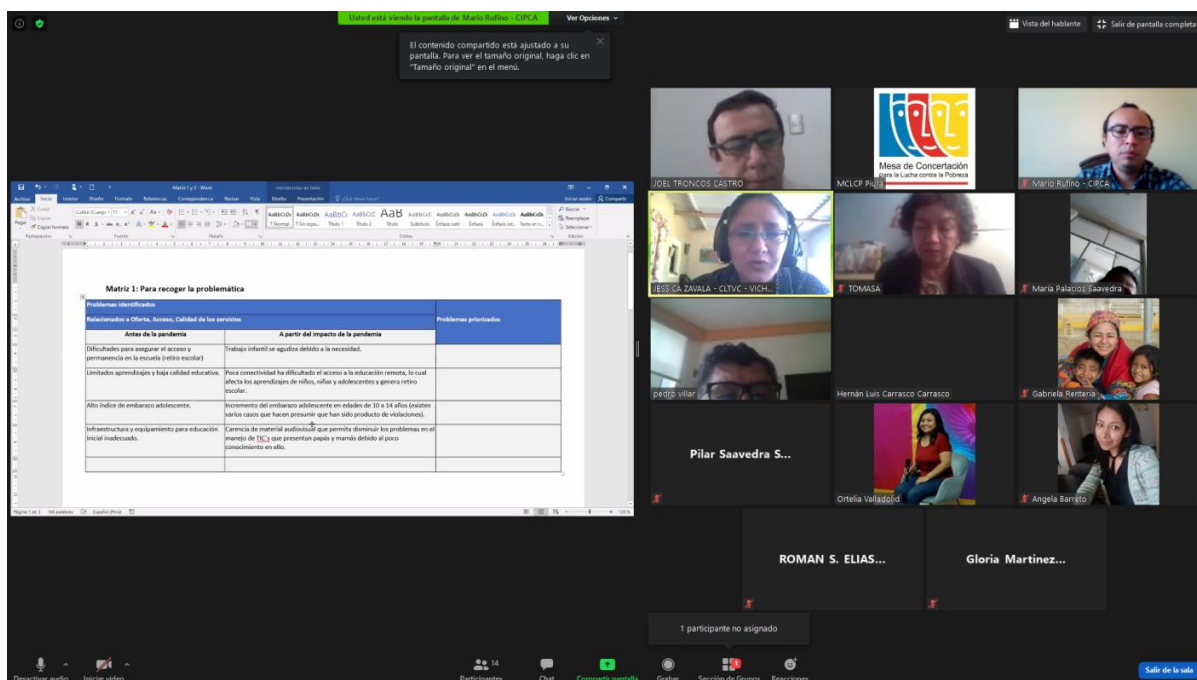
Usted está viendo la pantalla de Mario Rufino - CIPCA   Ver Opciones

El contenido compartido está ajustado a su pantalla. Para ver el tamaño original, haga clic en "Tamaño original" en el menú.

Vista del hablante   Salir de pantalla completa

Matriz 1 y 2 - Word

Matriz 1: Para recoger la problemática

| Problemas identificados | | |
|---|---|---|
| Relacionados a Oferta, Acceso, Calidad de los servicios | | Problemas priorizados |
| Antes de la pandemia | A partir del impacto de la pandemia | |
| Dificultades para asegurar el acceso y permanencia en la escuela (retiro escolar) | Trabajo infantil se agudiza debido a la necesidad. | |
| Limitados aprendizajes y baja calidad educativa. | Poca conectividad ha dificultado el acceso a la educación remota, lo cual afecta los aprendizajes de niños, niñas y adolescentes y genera retiro escolar. | |
| Alto índice de embarazo adolescente. | Incremento del embarazo adolescente en edades de 10 a 14 años (existen varios casos que hacen presumir que han sido producto de violaciones). | |
| Infraestructura y equipamiento para educación inicial inadecuado. | Carencia de material audiovisual que permita disminuir los problemas en el manejo de TIC's que presentan papás y mamás debido al poco conocimiento en ello. | |
| | | |

Mesa de Concertación para la Lucha contra la Pobreza

JOEL TRONCOS CASTRO
MCLCP Piura
Mario Rufino - CIPCA
JESSICA ZAVALA - CLTVC - VICH...
TOMASA
María Palacios Saavedra
pedro villar
Hernán Luis Carrasco Carrasco
Gabriela Rentería
Pilar Saavedra S...
Ortelia Valladolid
Angela Barreto
ROMAN S. ELIAS...
Gloria Martinez...

1 participante no asignado

Desactivar audio   Iniciar video   14 Participantes   Chat   Compartir pantalla   Grabar   Sección de Grupos   Reacciones   Salir de la sala